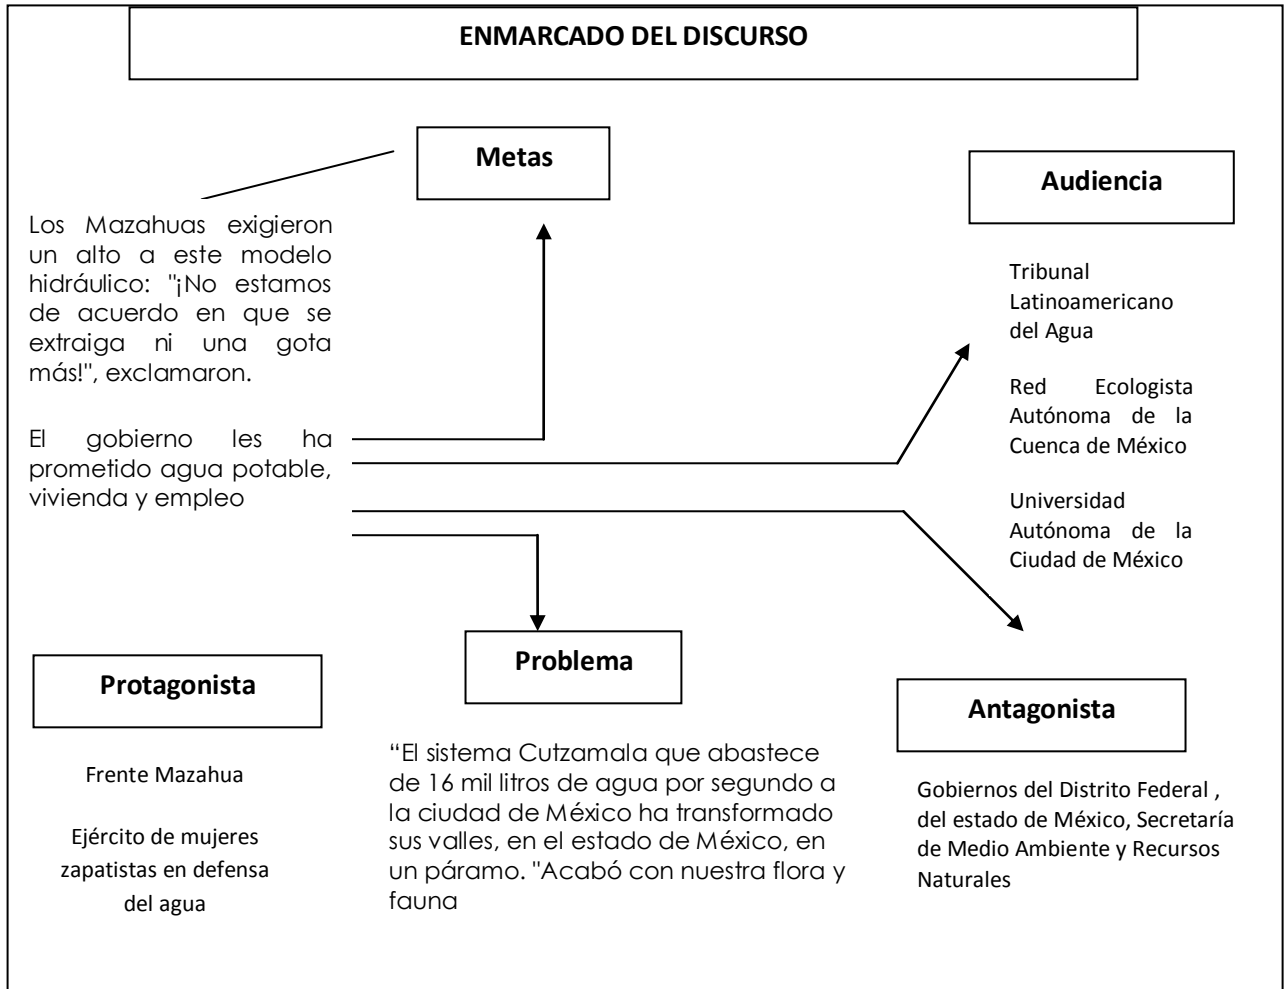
ENMARCADO DEL DISCURSO

Metas

Audiencia

Los Mazahuas exigieron un alto a este modelo hidráulico: "¡No estamos de acuerdo en que se extraiga ni una gota más!", exclamaron.

El gobierno les ha prometido agua potable, vivienda y empleo

Tribunal Latinoamericano del Agua

Red Ecologista Autónoma de la Cuenca de México

Universidad Autónoma de la Ciudad de México

Protagonista

Problema

Antagonista

Frente Mazahua

Ejército de mujeres zapatistas en defensa del agua

“El sistema Cutzamala que abastece de 16 mil litros de agua por segundo a la ciudad de México ha transformado sus valles, en el estado de México, en un páramo. "Acabó con nuestra flora y fauna

Gobiernos del Distrito Federal , del estado de México, Secretaría de Medio Ambiente y Recursos Naturales